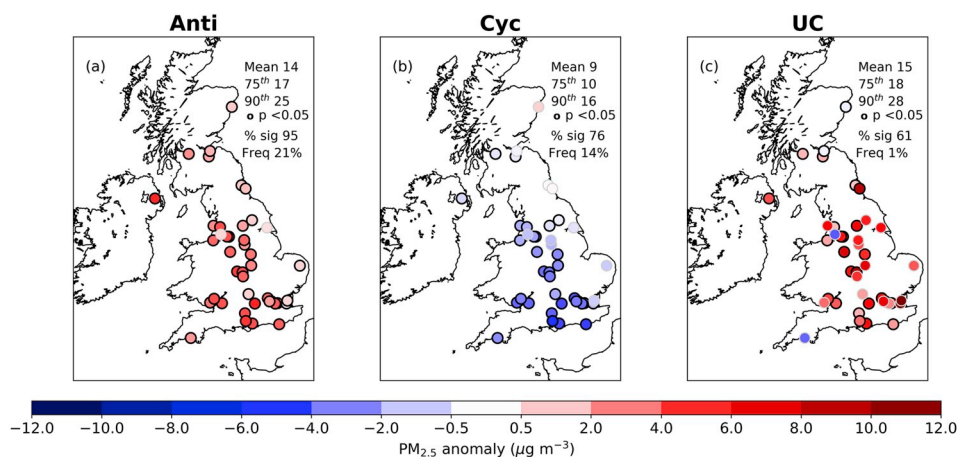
Anti

(a)

Mean 14
$75^{th}$ 17
$90^{th}$ 25
p <0.05
% sig 95
Freq 21%

Cyc

(b)

Mean 9
$75^{th}$ 10
$90^{th}$ 16
p <0.05
% sig 76
Freq 14%

UC

(c)

Mean 15
$75^{th}$ 18
$90^{th}$ 28
p <0.05
% sig 61
Freq 1%

−12.0 −10.0 −8.0 −6.0 −4.0 −2.0 −0.5 0.5 2.0 4.0 6.0 8.0 10.0 12.0

$PM_{2.5}$ anomaly ($\mu g\ m^{-3}$)